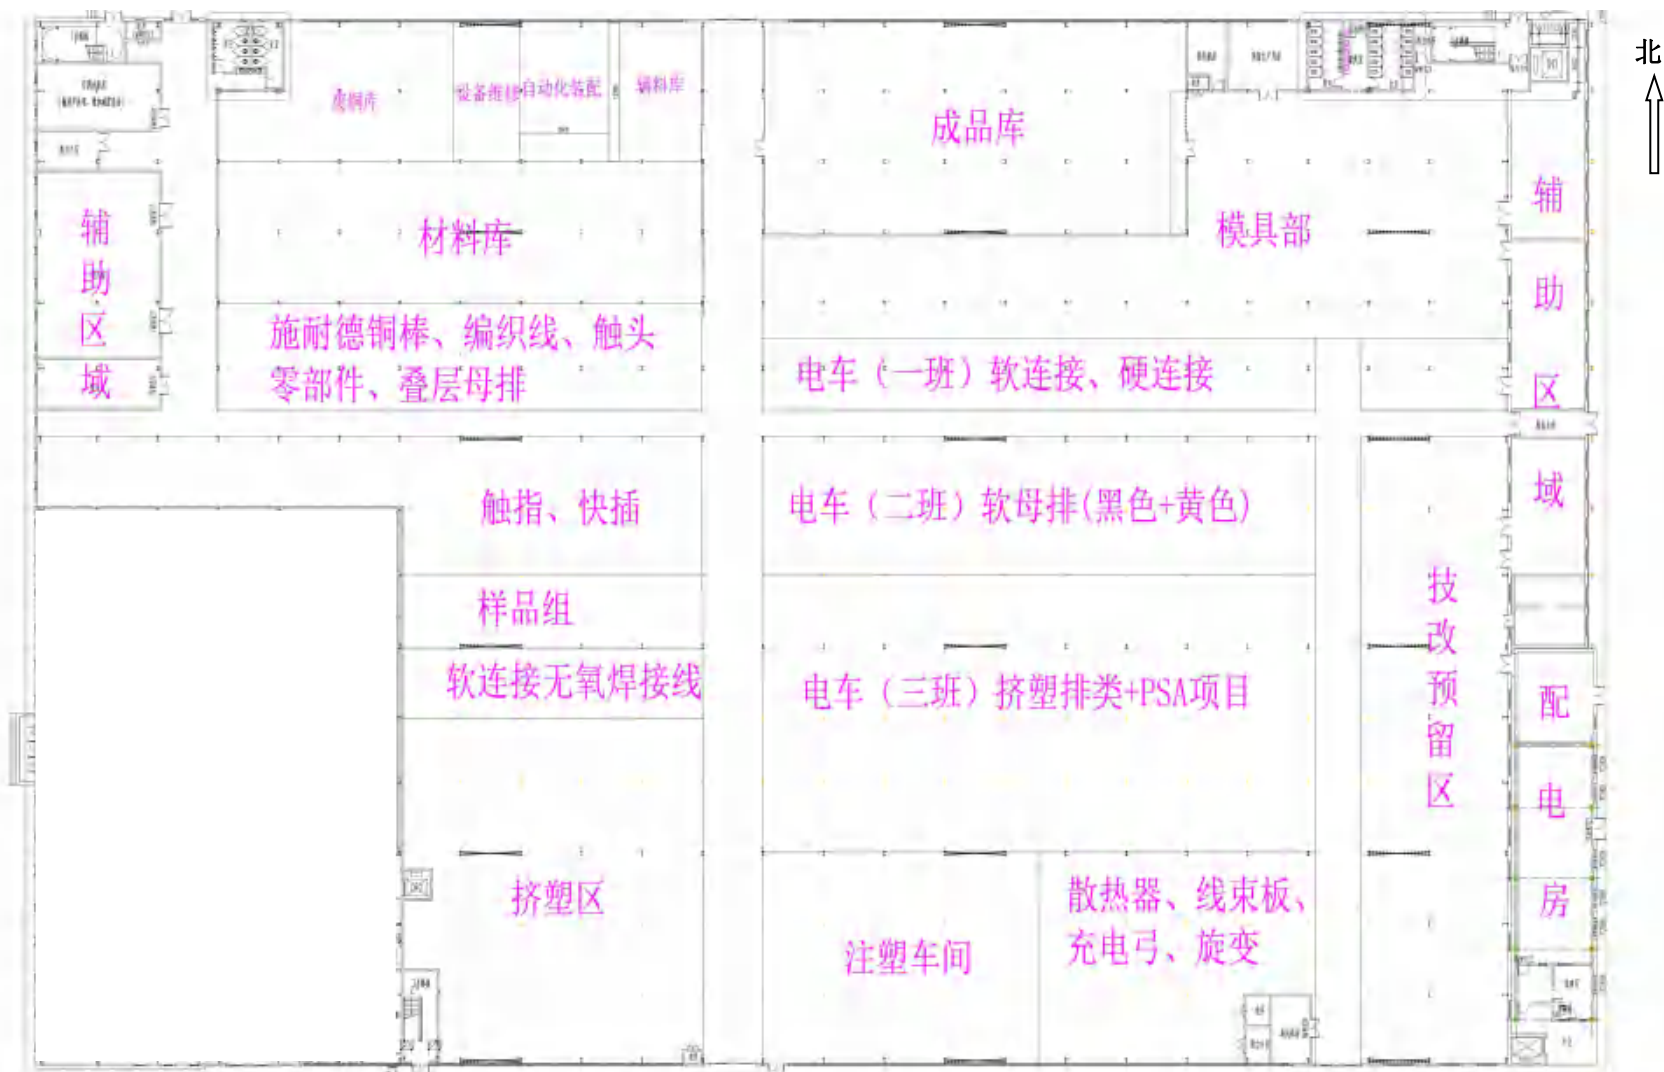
北

废铜库

设备维修

自动化装配

辅料库

成品库

辅助区域

材料库

模具部

辅助区域

施耐德铜棒、编织线、触头零部件、叠层母排

电车（一班）软连接、硬连接

触指、快插

电车（二班）软母排(黑色+黄色)

样品组

软连接无氧焊接线

电车（三班）挤塑排类+PSA项目

技改预留区

配电房

挤塑区

注塑车间

散热器、线束板、充电弓、旋变